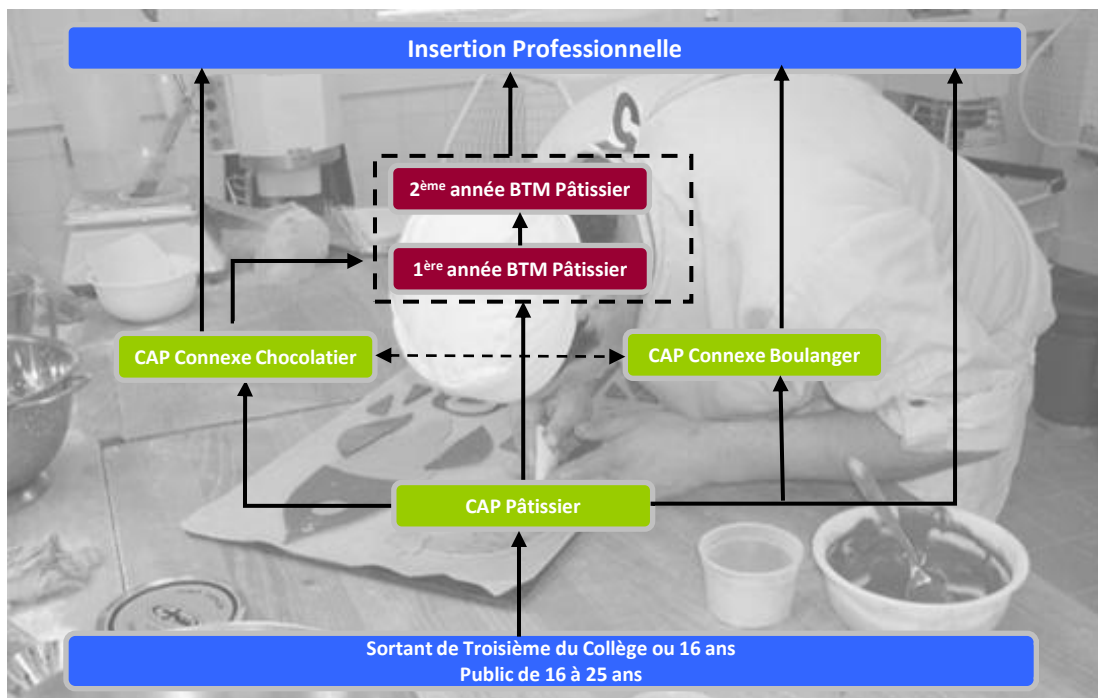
Insertion Professionnelle

2$^{ème}$ année BTM Pâtissier

1$^{ère}$ année BTM Pâtissier

CAP Connexe Chocolatier

CAP Connexe Boulanger

CAP Pâtissier

Sortant de Troisième du Collège ou 16 ans
Public de 16 à 25 ans